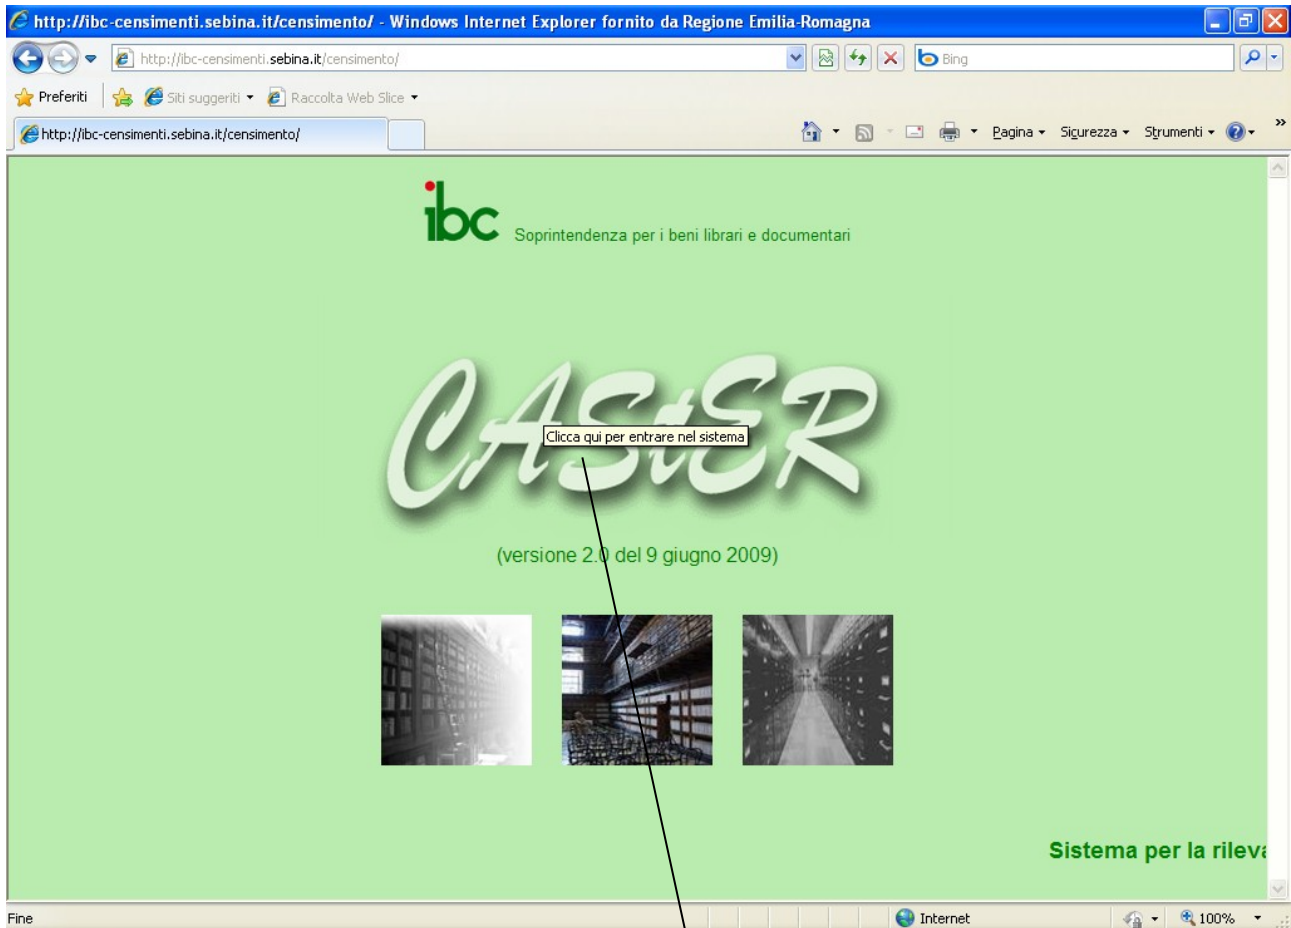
http://ibc-censimenti.sebina.it/censimento/ - Windows Internet Explorer fornito da Regione Emilia-Romagna

http://ibc-censimenti.sebina.it/censimento/

Bing

Preferiti | Siti suggeriti ▾ | Raccolta Web Slice ▾

http://ibc-censimenti.sebina.it/censimento/

Pagina ▾ Sicurezza ▾ Strumenti ▾

ibc Soprintendenza per i beni librari e documentari

CAStER

Clicca qui per entrare nel sistema

(versione 2.0 del 9 giugno 2009)

Sistema per la rileva

Fine

Internet

100%